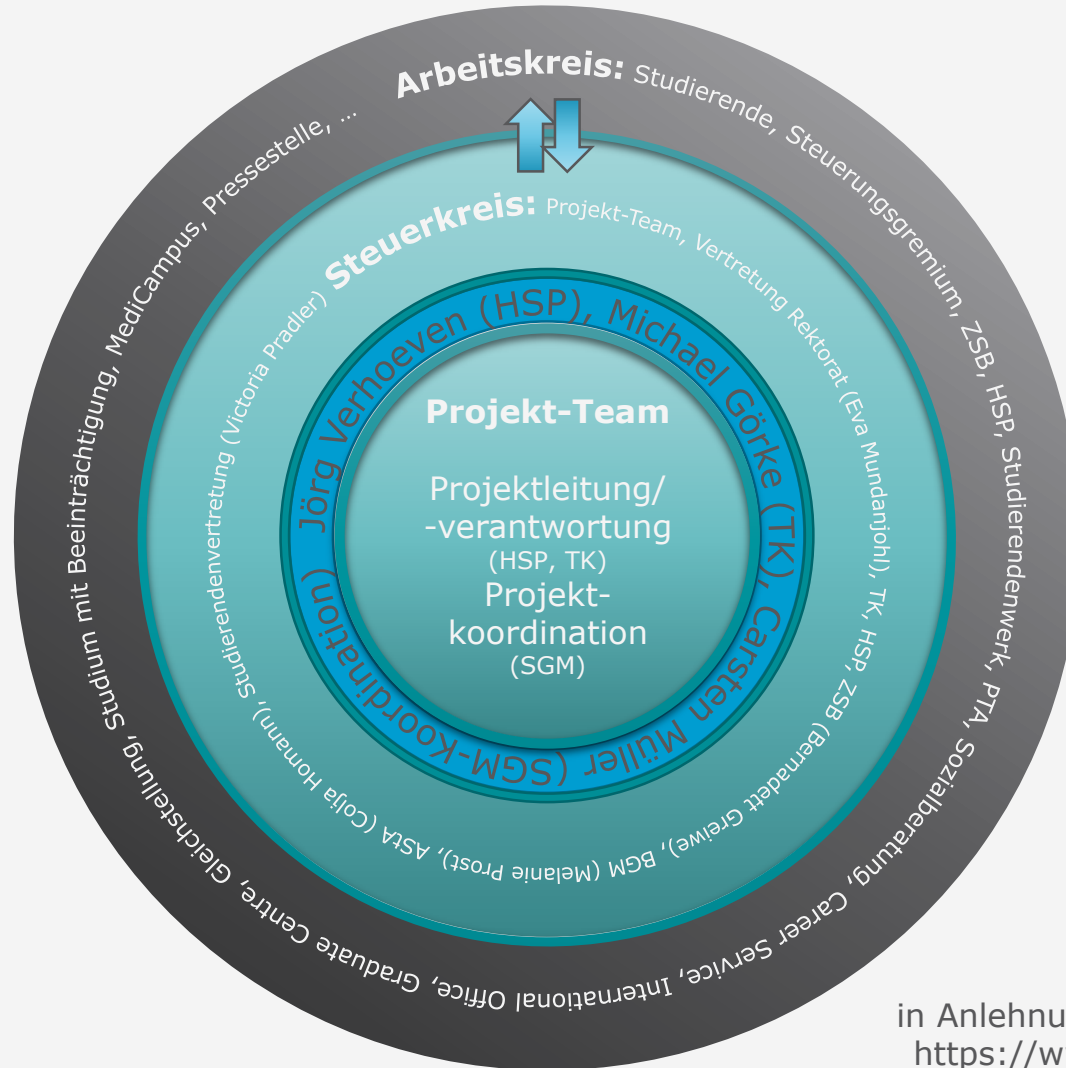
Arbeitskreis: Studierende, Steuerungsgremium, ZSB, HSP, Studierendenwerk, PTA, Sozialberatung, Career Service, International Office, Graduate Centre, Gleichstellung, Studium mit Beeinträchtigung, MediCampus, Pressestelle, …

Steuerkreis: Projekt-Team, Vertretung Rektorat (Eva Mundanjohl), TK, HSP, ZSB (Bernadett Greiwe), BGM (Melanie Prost), AStA (Colja Homann), Studierendenvertretung (Victoria Pradler)

Jörg Verhoeven (HSP), Michael Görke (TK), Carsten Müller (SGM-Koordination)

Projekt-Team

Projektleitung/ -verantwortung (HSP, TK) Projekt-koordination (SGM)

in Anlehnu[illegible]
https://w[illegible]